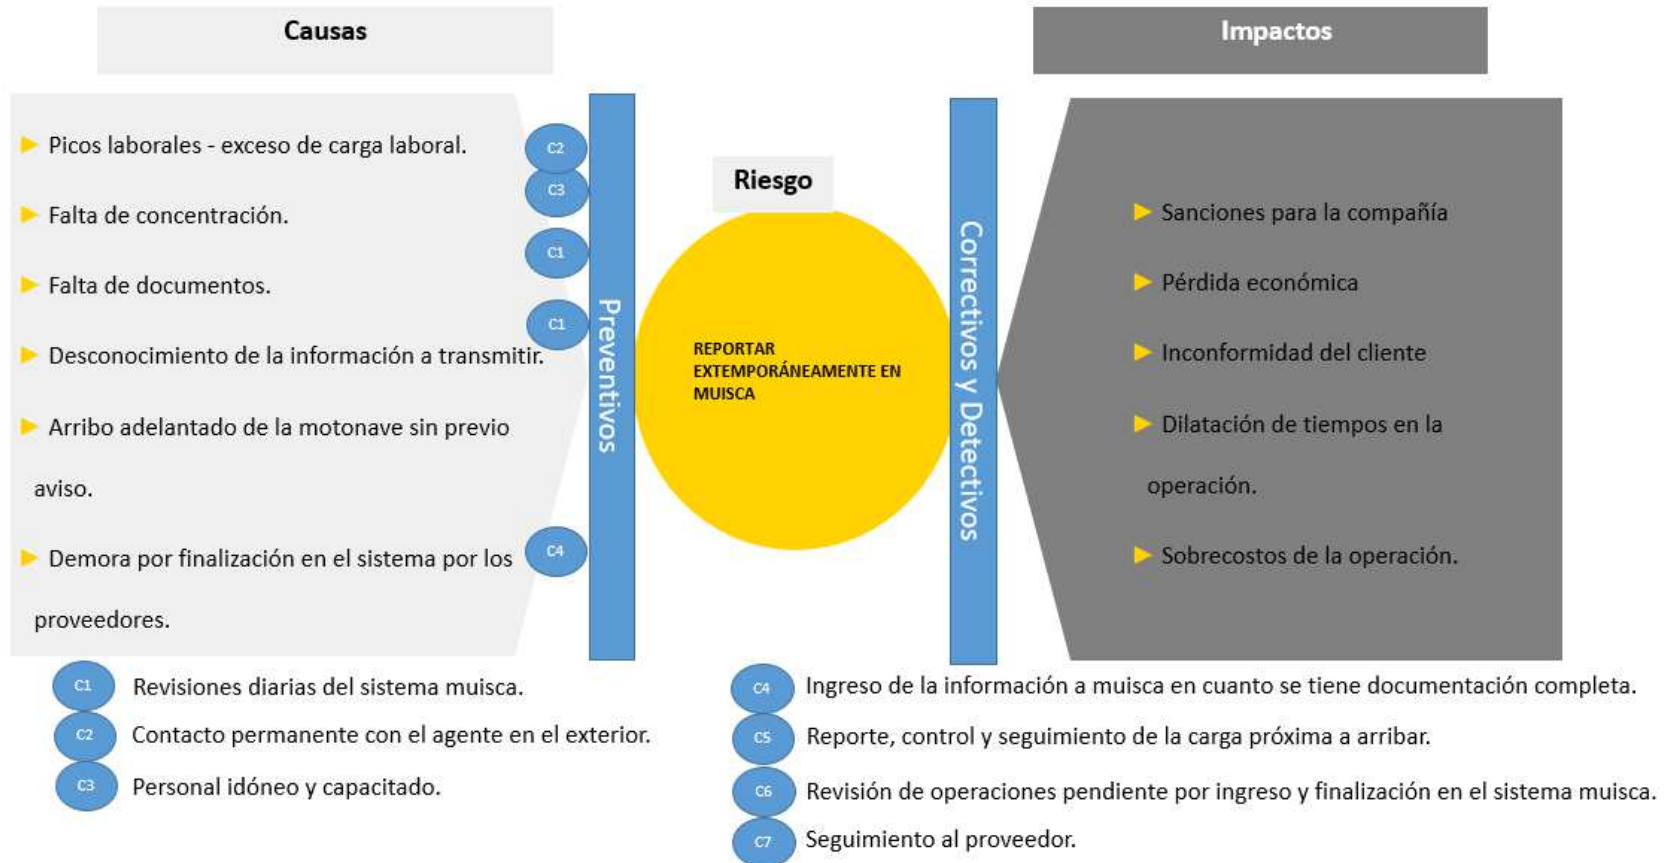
Causas

Impactos

Picos laborales - exceso de carga laboral.

Falta de concentración.

Falta de documentos.

Desconocimiento de la información a transmitir.

Arribo adelantado de la motonave sin previo aviso.

Demora por finalización en el sistema por los proveedores.

C2

C3

C1

C1

C4

Preventivos

Riesgo

REPORTAR EXTEMPORÁNEAMENTE EN MUISCA

Correctivos y Detectivos

Sanciones para la compañía

Pérdida económica

Inconformidad del cliente

Dilatación de tiempos en la operación.

Sobrecostos de la operación.

C1 Revisiones diarias del sistema muisca.

C2 Contacto permanente con el agente en el exterior.

C3 Personal idóneo y capacitado.

C4 Ingreso de la información a muisca en cuanto se tiene documentación completa.

C5 Reporte, control y seguimiento de la carga próxima a arribar.

C6 Revisión de operaciones pendiente por ingreso y finalización en el sistema muisca.

C7 Seguimiento al proveedor.